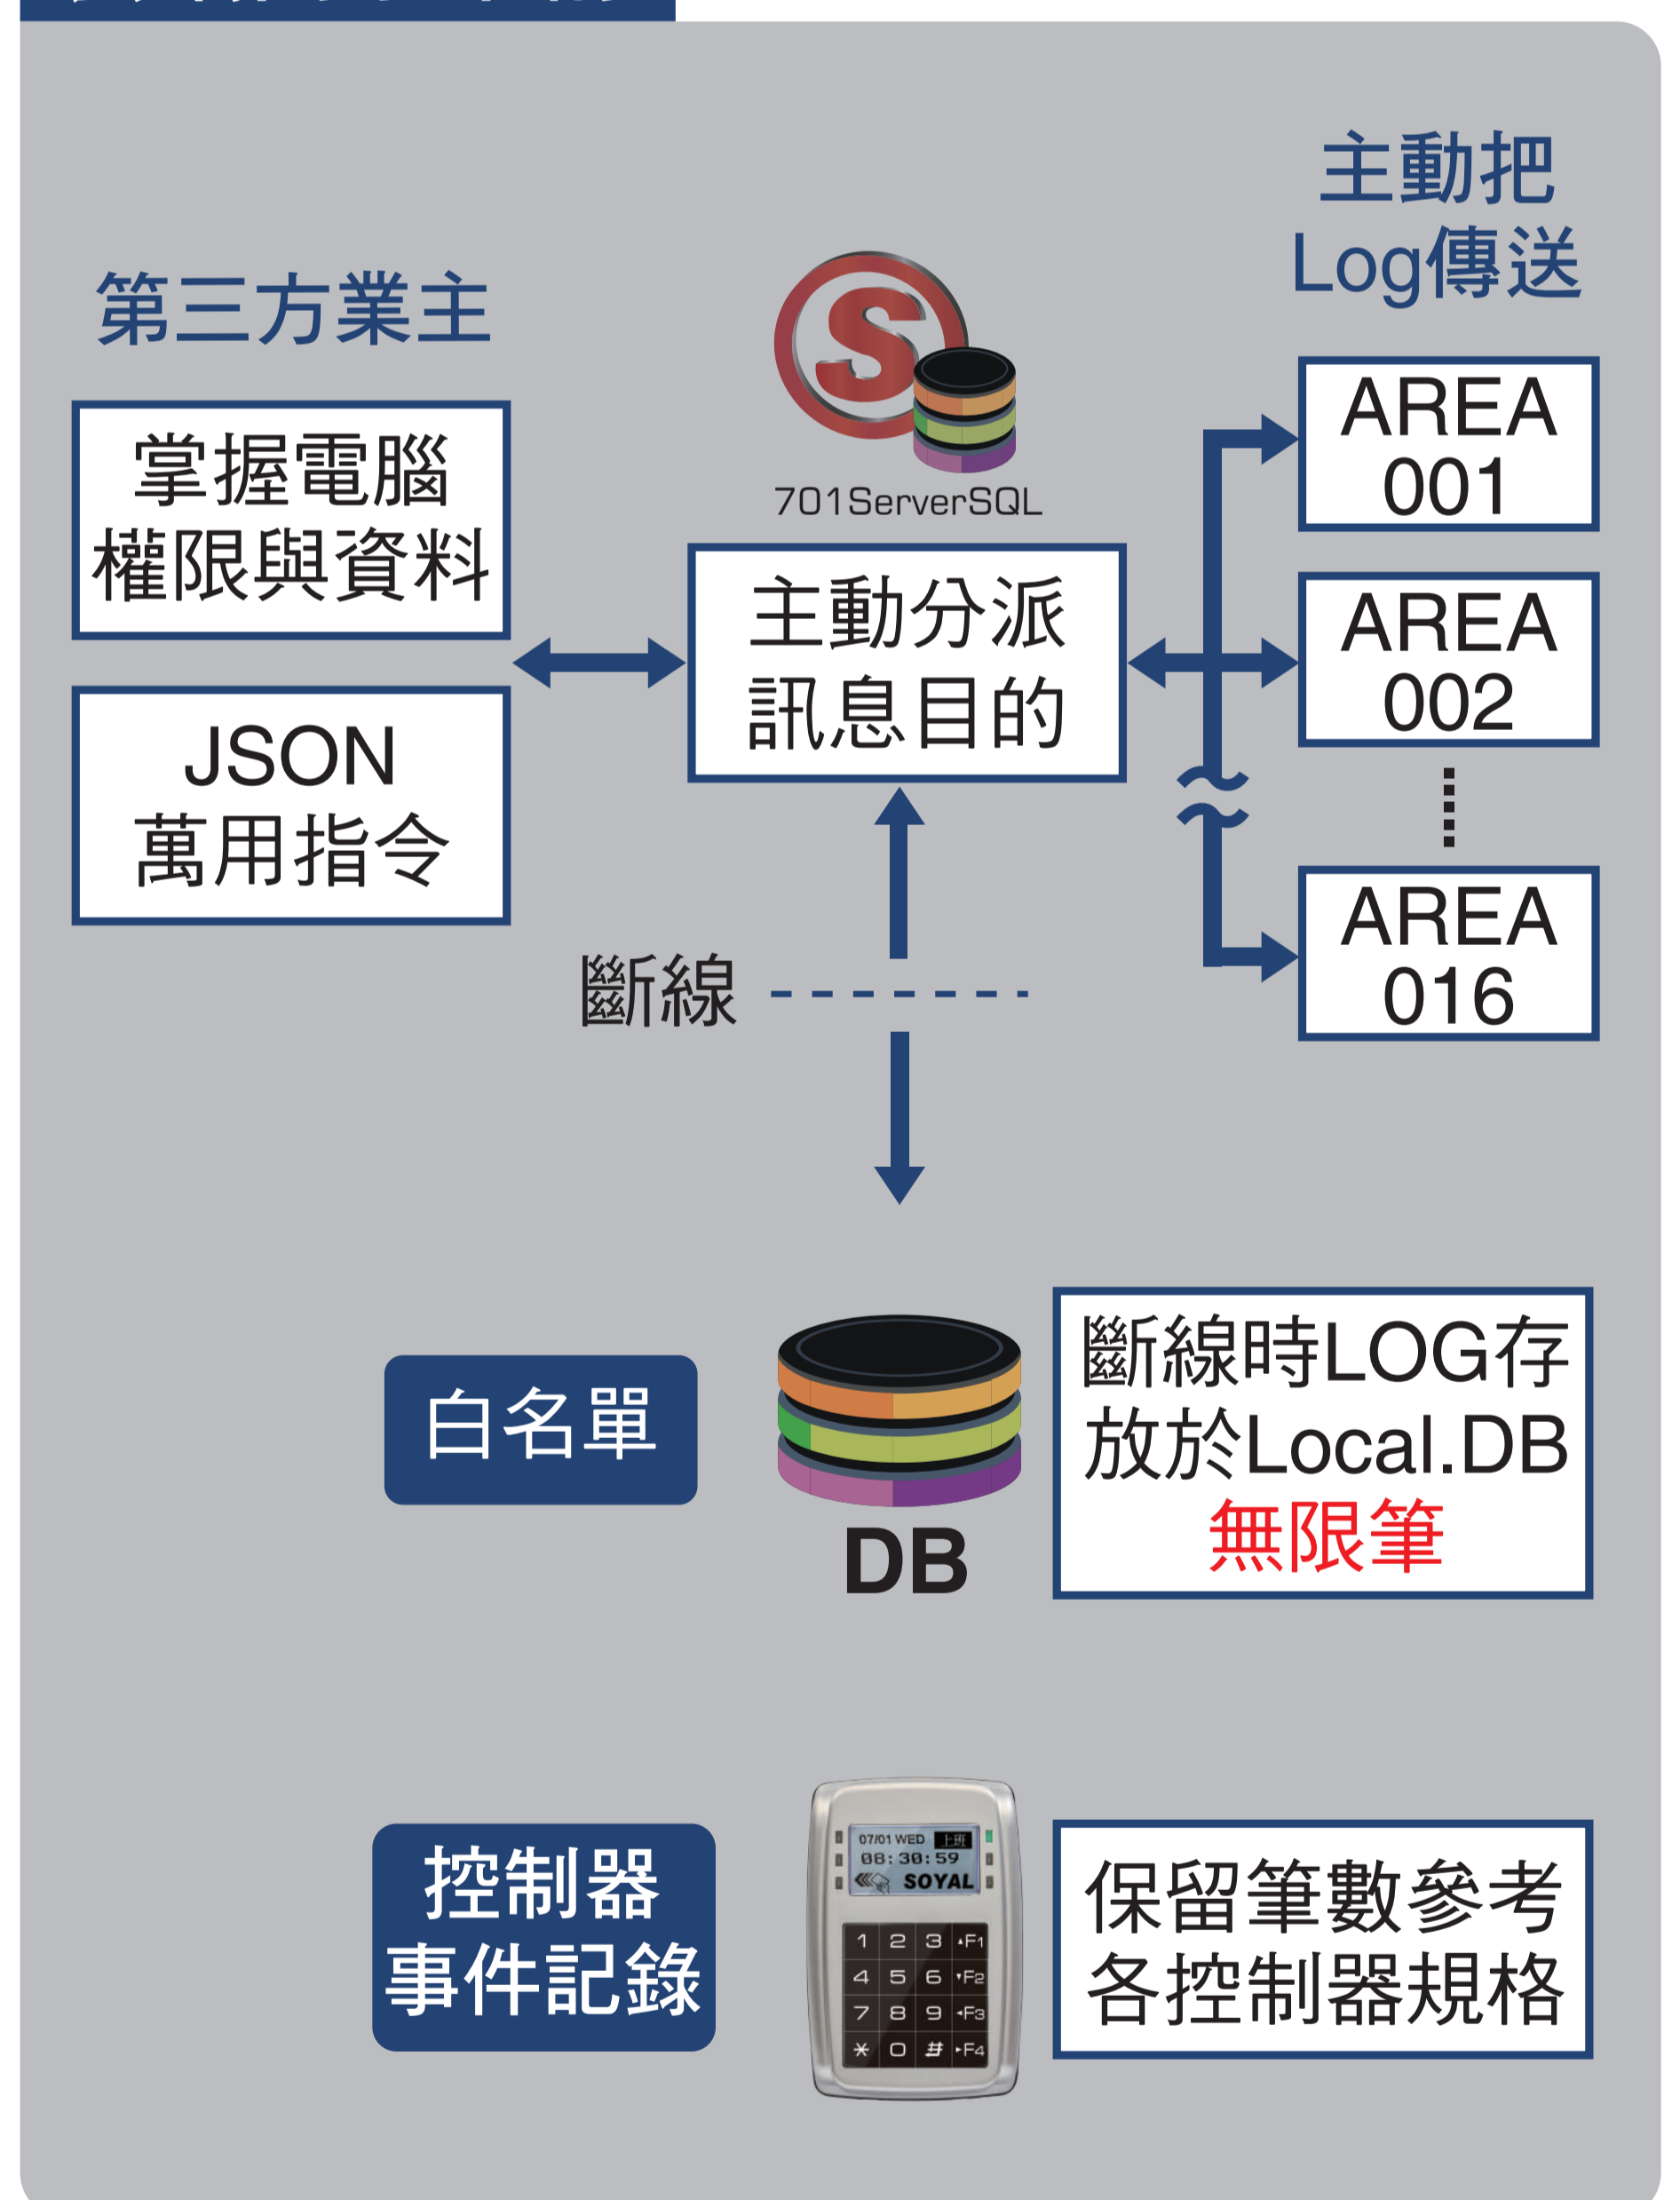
主動把
Log傳送

第三方業主

701ServerSQL

掌握電腦
權限與資料

JSON
萬用指令

主動分派
訊息目的

AREA
001

AREA
002

AREA
016

斷線

白名單

DB

斷線時LOG存
放於Local.DB
無限筆

控制器
事件記錄

07/01 WED 上班
08:30:59
SOYAL
1 2 3 F1
4 5 6 F2
7 8 9 F3
* 0 # F4

保留筆數參考
各控制器規格